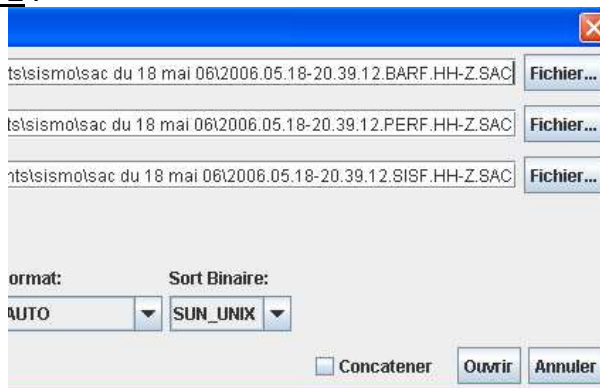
ts\sismo\sac du 18 mai 06\2006.05.18-20.39.12.BARF.HH-Z.SAC Fichier...

ts\sismo\sac du 18 mai 06\2006.05.18-20.39.12.PERF.HH-Z.SAC Fichier...

nts\sismo\sac du 18 mai 06\2006.05.18-20.39.12.SISF.HH-Z.SAC Fichier...

ormat:

AUTO

Sort Binaire:

SUN_UNIX

Concatener

Ouvrir

Annuler